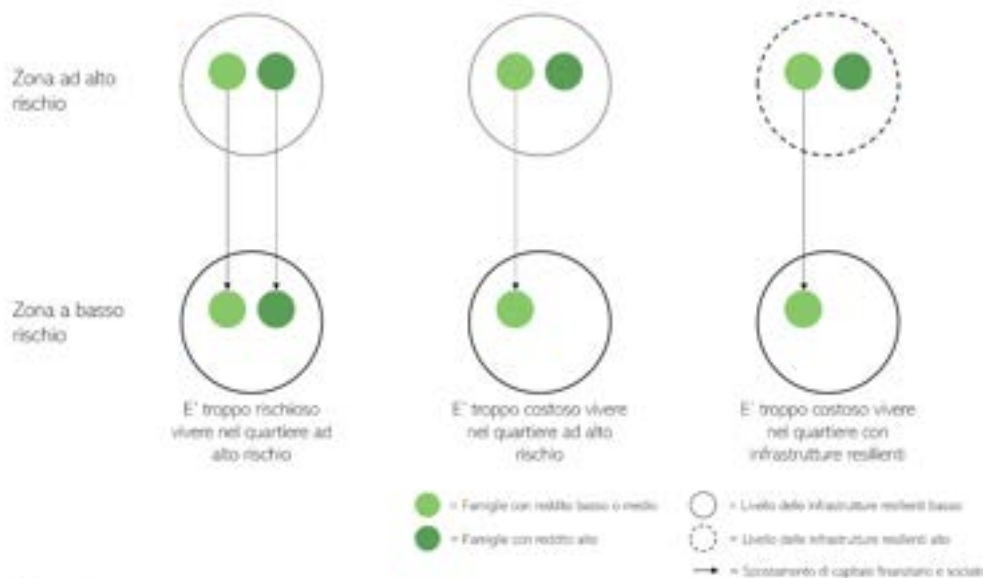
Zona ad alto rischio

Zona a basso rischio

E' troppo rischioso vivere nel quartiere ad alto rischio

E' troppo costoso vivere nel quartiere ad alto rischio

E' troppo costoso vivere nel quartiere con infrastrutture resilienti

= Famiglie con reddito basso o medio

= Famiglie con reddito alto

= Livello delle infrastrutture resilienti basso

= Livello delle infrastrutture resilienti alto

= Spostamento di capitale finanziario e sociale